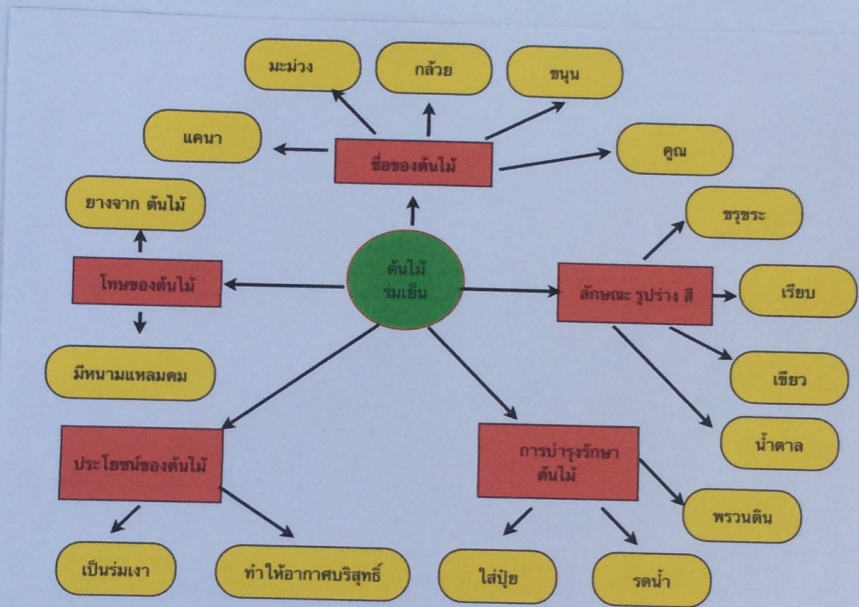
ต้นไม้ร่มเย็น

ชื่อของต้นไม้

มะม่วง

กล้วย

ขนุน

แคนา

คูณ

โทษของต้นไม้

ยางจาก ต้นไม้

มีหนามแหลมคม

ลักษณะ รูปร่าง สี

ขรุขระ

เรียบ

เขียว

น้ำตาล

ประโยชน์ของต้นไม้

เป็นร่มเงา

ทำให้อากาศบริสุทธิ์

การบำรุงรักษาต้นไม้

พรวนดิน

ใส่ปุ๋ย

รดน้ำ